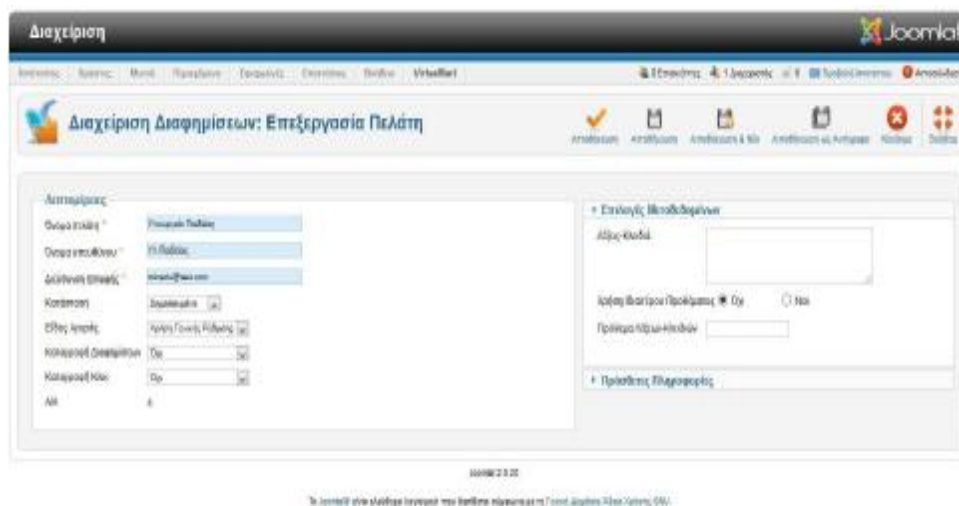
Διαχείριση

Joomla!

Ιστότοπος Χρήστες Μενού Περιεχόμενο Προσαρμογές Επεκτάσεις Βοήθεια VirtueMart

Διαχείριση Διαφημίσεων: Επεξεργασία Πελάτη

Αποθήκευση Αποθήκευση Αποθήκευση & Νέο Αποθήκευση ως Αντίγραφο Κλείσιμο Βοήθεια

Λεπτομέρειες

Όνομα πελάτη * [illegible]

Όνομα υπευθύνου * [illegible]

Διεύθυνση Email * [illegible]

Κατάσταση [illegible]

Είδος Αγοράς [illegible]

Καταγραφή Εμφανίσεων Όχι

Καταγραφή Κλικ Όχι

ΑΑ 4

▾ Επιλογές Μεταδεδομένων

Λέξεις-Κλειδιά

Χρήση Βοηθήματος Προθέματος Όχι Ναι

Πρόθεμα Λέξεων-Κλειδιών

▸ Πρόσθετες Πληροφορίες

Joomla! 2.5.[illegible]

Το Joomla! είναι ελεύθερο λογισμικό που διατίθεται σύμφωνα με τη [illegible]